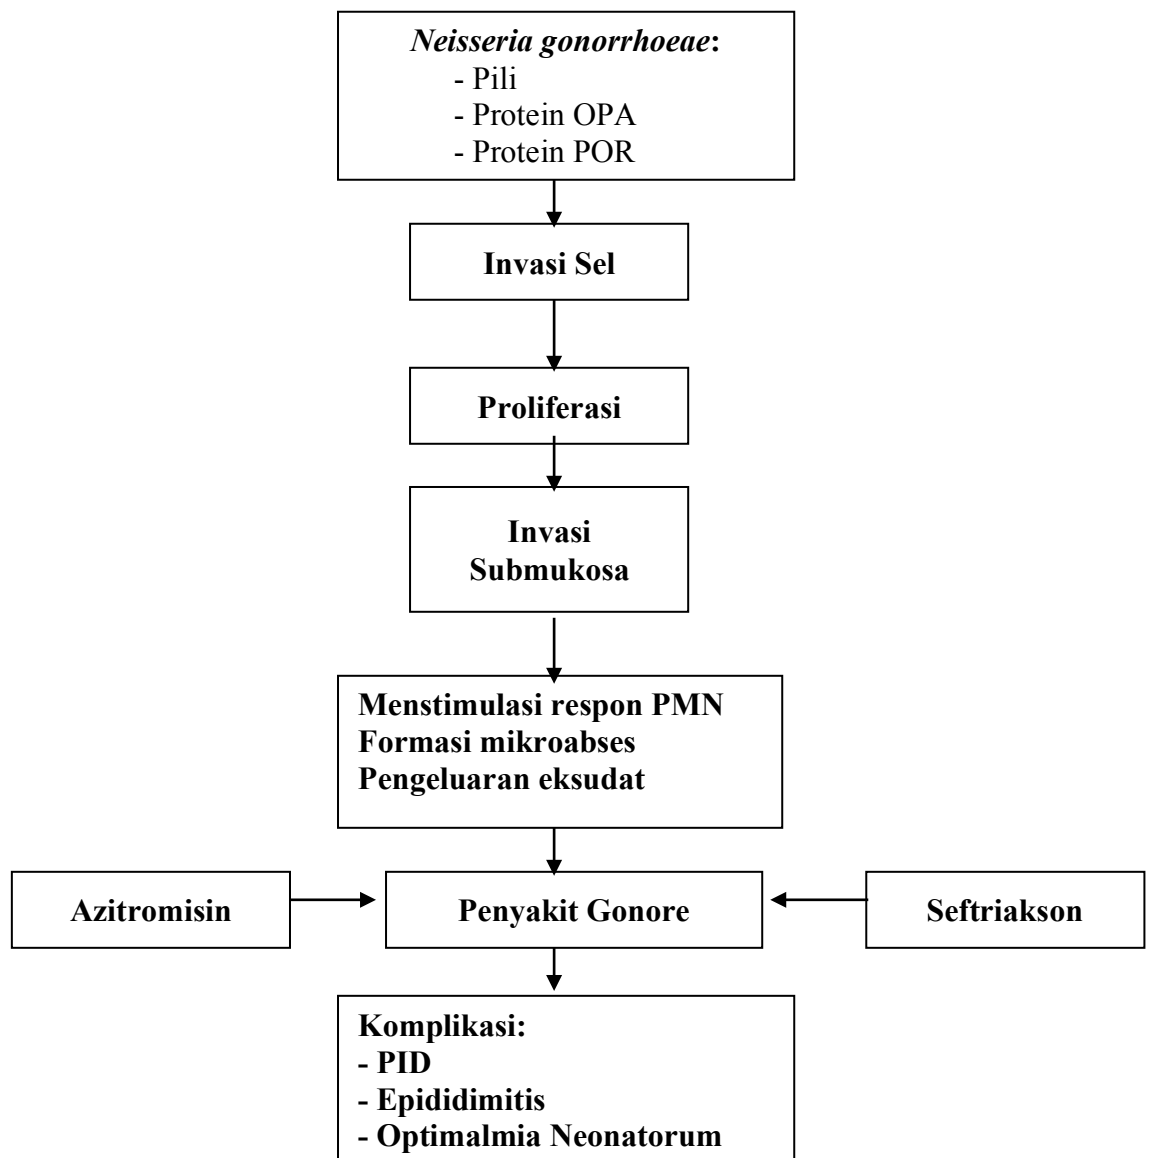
Neisseria gonorrhoeae:
- Pili
- Protein OPA
- Protein POR

Invasi Sel

Proliferasi

Invasi Submukosa

Menstimulasi respon PMN
Formasi mikroabses
Pengeluaran eksudat

Azitromisin

Penyakit Gonore

Seftriakson

Komplikasi:
- PID
- Epididimitis
- Optimalmia Neonatorum